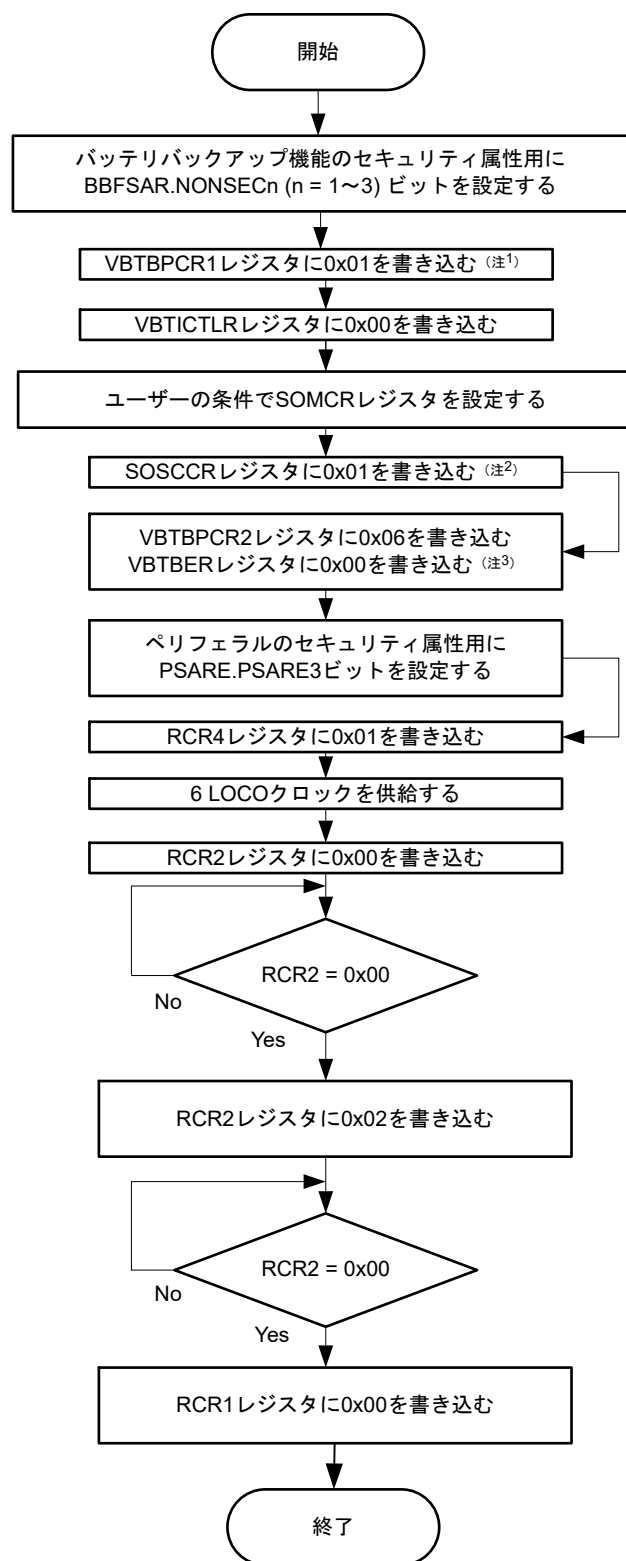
開始

バッテリバックアップ機能のセキュリティ属性用に BBFSAR.NONSECn (n = 1〜3) ビットを設定する

VBTBPCR1レジスタに0x01を書き込む（注1）

VBTICTLRレジスタに0x00を書き込む

ユーザーの条件でSOMCRレジスタを設定する

SOSCCRレジスタに0x01を書き込む（注2）

VBTBPCR2レジスタに0x06を書き込む
VBTBERレジスタに0x00を書き込む（注3）

ペリフェラルのセキュリティ属性用に PSARE.PSARE3ビットを設定する

RCR4レジスタに0x01を書き込む

6 LOCOクロックを供給する

RCR2レジスタに0x00を書き込む

RCR2 = 0x00

No

Yes

RCR2レジスタに0x02を書き込む

RCR2 = 0x00

No

Yes

RCR1レジスタに0x00を書き込む

終了